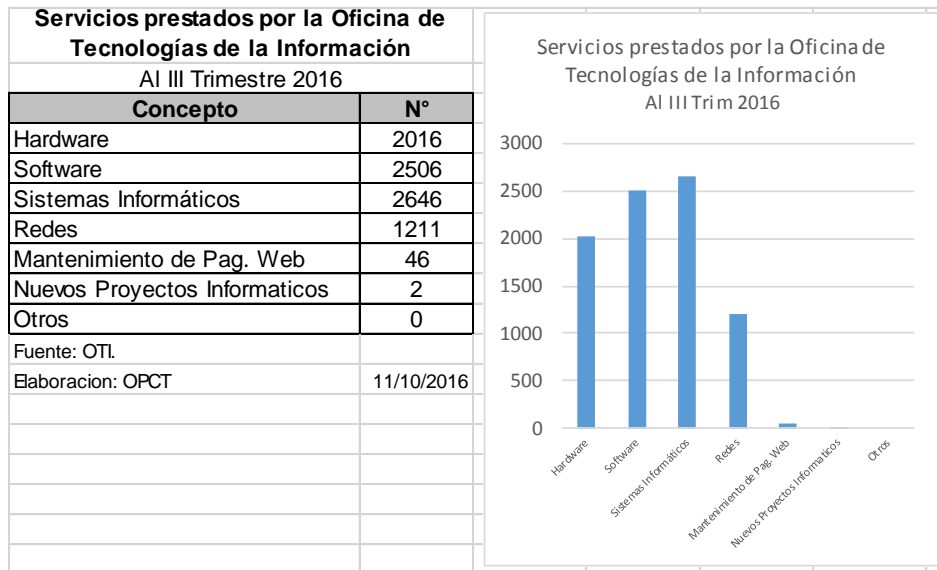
**Servicios prestados por la Oficina de Tecnologías de la Información**

Al III Trimestre 2016

| Concepto | N° |
|---|---|
| Hardware | 2016 |
| Software | 2506 |
| Sistemas Informáticos | 2646 |
| Redes | 1211 |
| Mantenimiento de Pag. Web | 46 |
| Nuevos Proyectos Informaticos | 2 |
| Otros | 0 |

Fuente: OTI.

Elaboracion: OPCT 11/10/2016

Servicios prestados por la Oficina de Tecnologías de la Información
Al III Trim 2016

3000
2500
2000
1500
1000
500
0

Hardware
Software
Sistemas Informáticos
Redes
Mantenimiento de Pag. Web
Nuevos Proyectos Informaticos
Otros